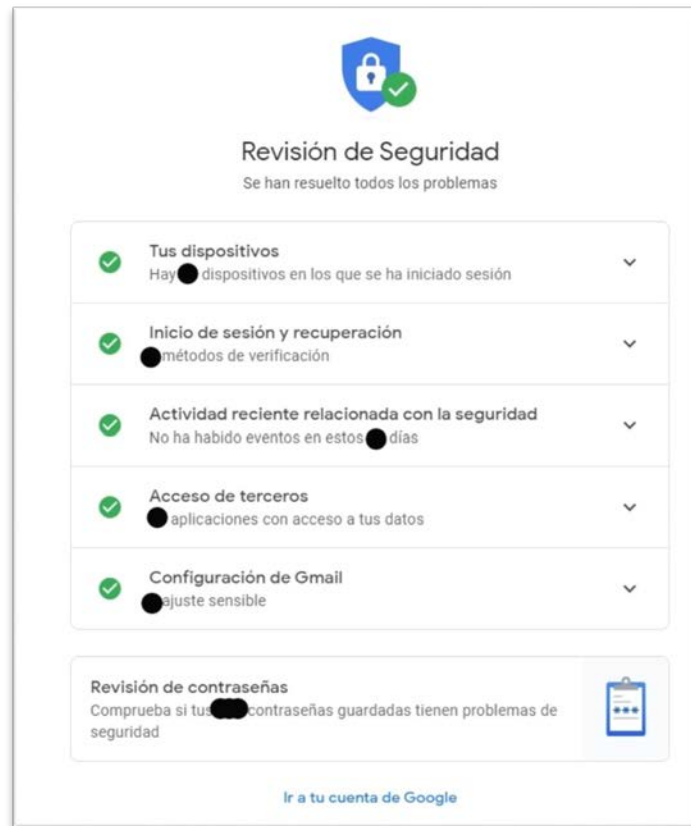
Revisión de Seguridad
Se han resuelto todos los problemas

Tus dispositivos
Hay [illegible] dispositivos en los que se ha iniciado sesión

Inicio de sesión y recuperación
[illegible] métodos de verificación

Actividad reciente relacionada con la seguridad
No ha habido eventos en estos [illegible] días

Acceso de terceros
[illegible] aplicaciones con acceso a tus datos

Configuración de Gmail
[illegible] ajuste sensible

Revisión de contraseñas
Comprueba si tus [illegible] contraseñas guardadas tienen problemas de seguridad

Ir a tu cuenta de Google